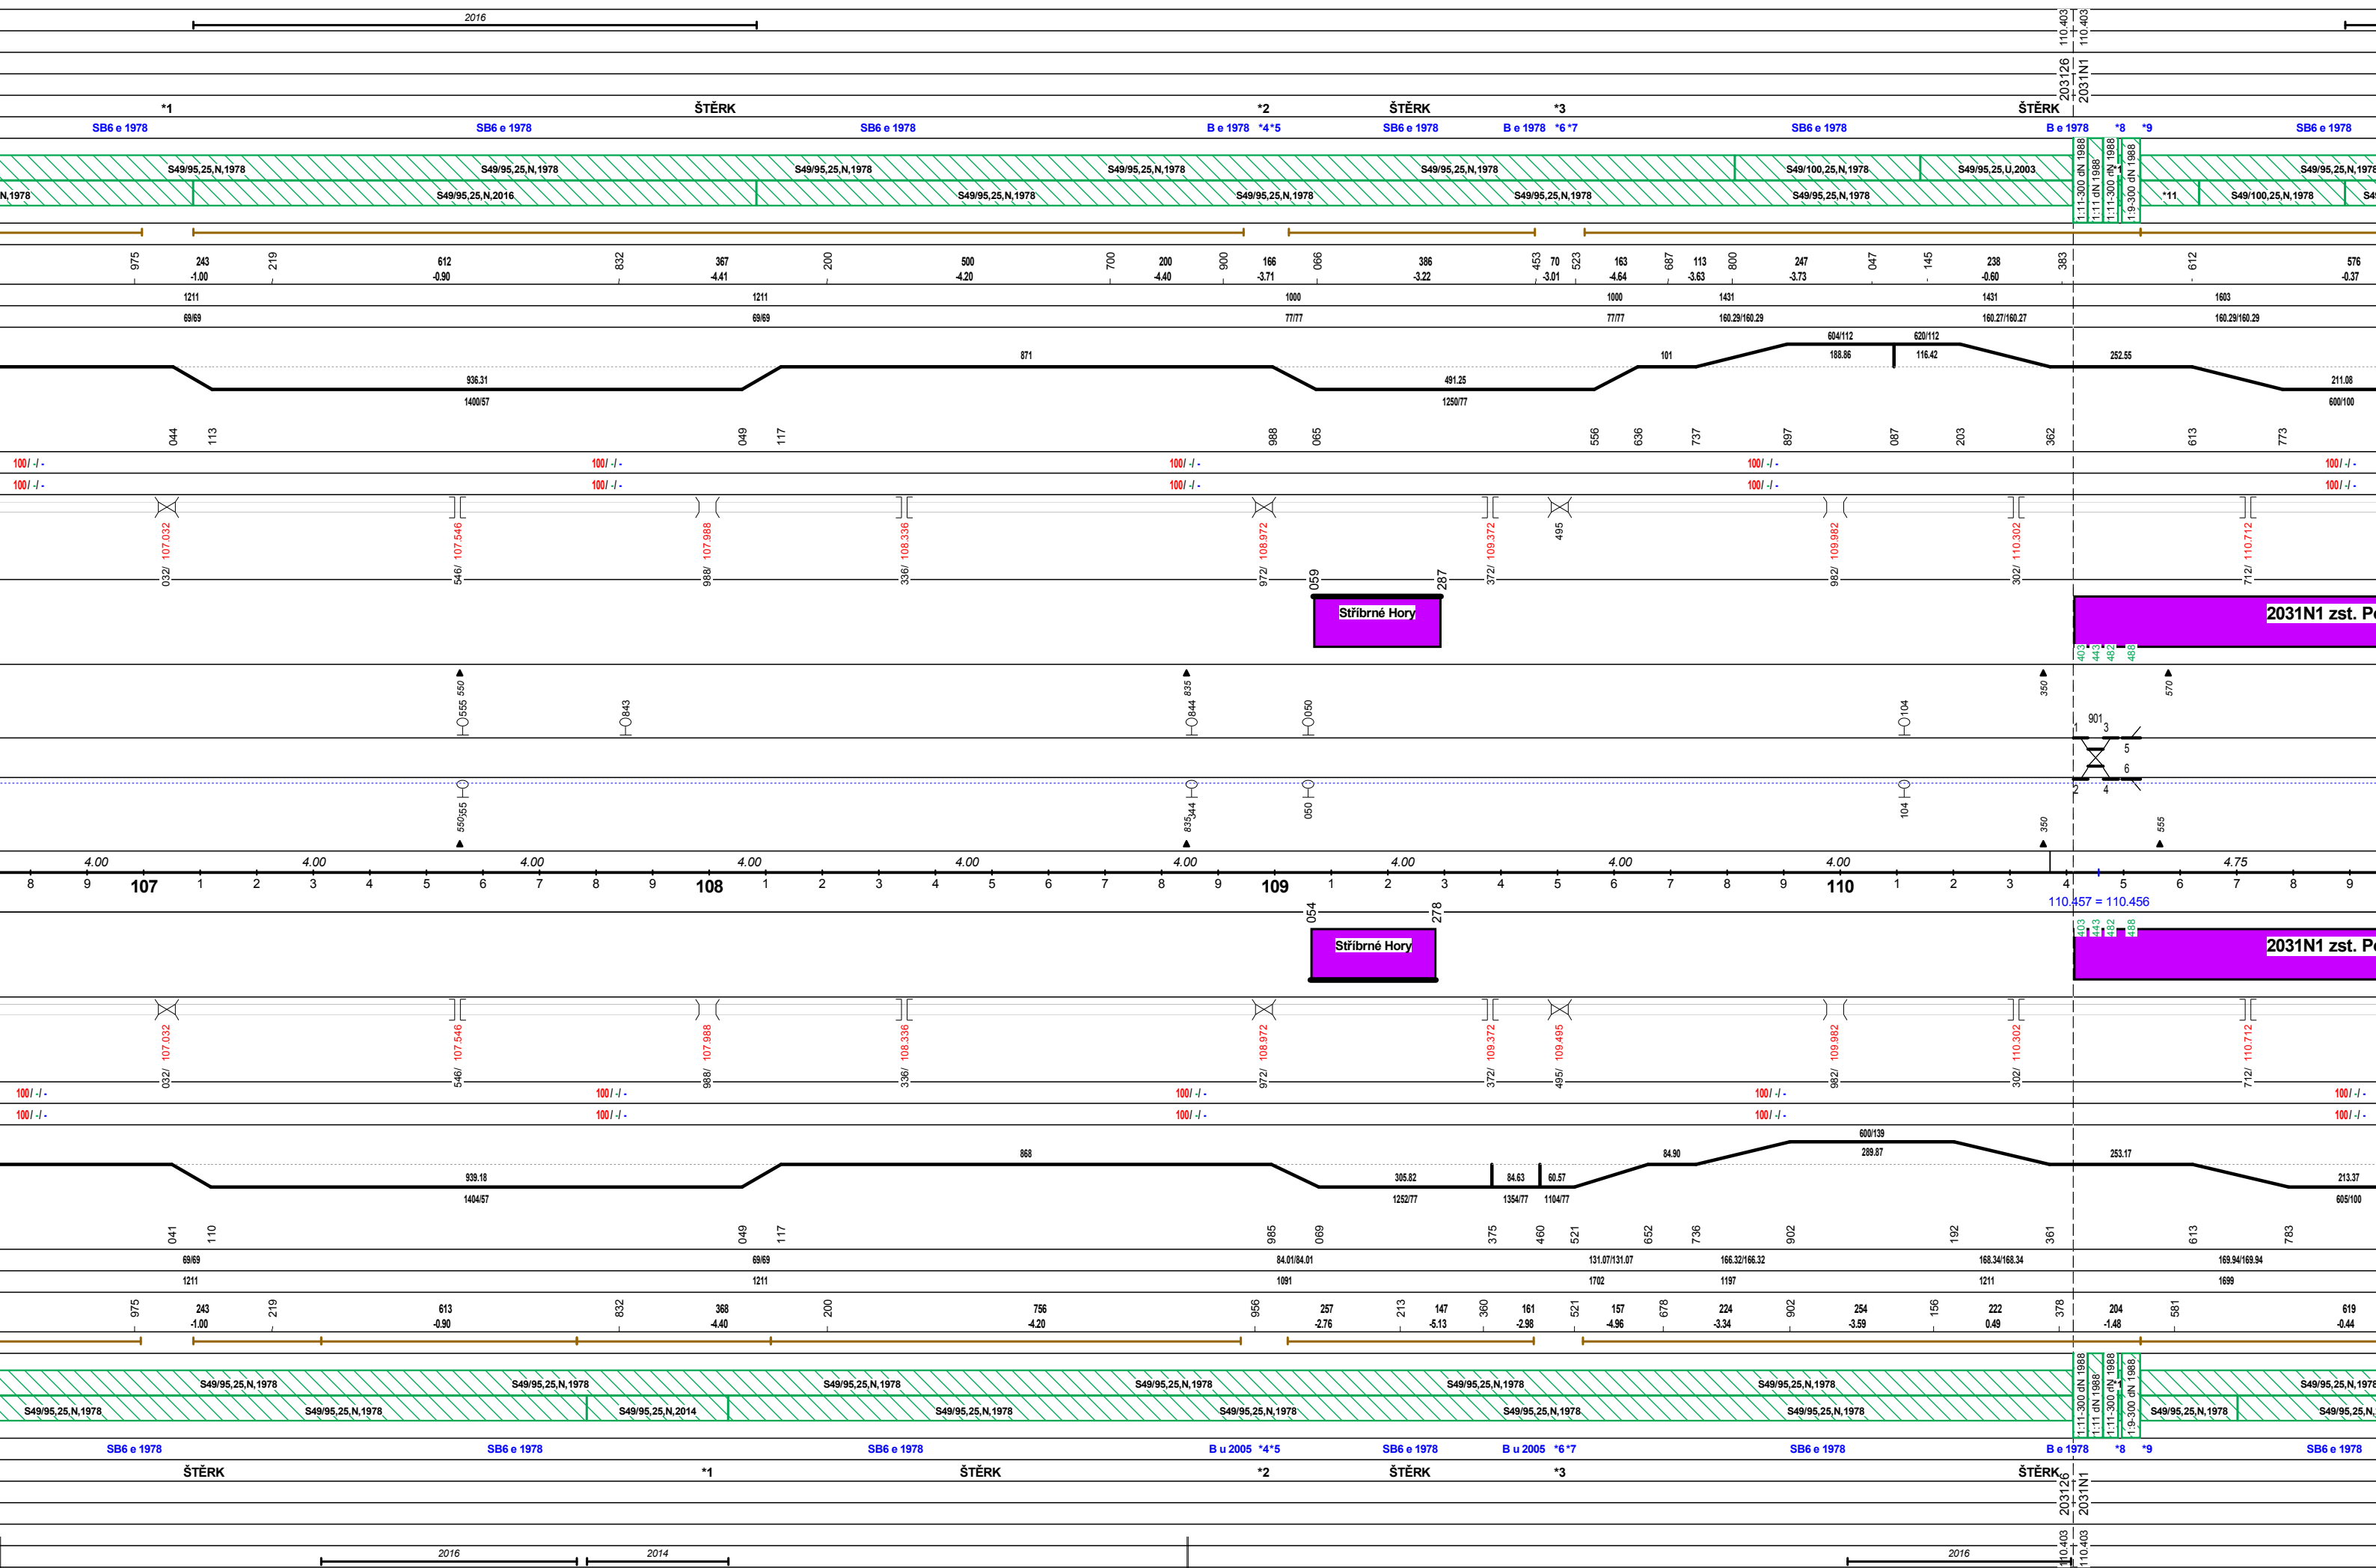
2016

110.403
110.403

203126
2031N1

*1 ŠTĚRK *2 ŠTĚRK *3 ŠTĚRK

SB6 e 1978 SB6 e 1978 SB6 e 1978 B e 1978 *4*5 SB6 e 1978 B e 1978 *6*7 SB6 e 1978 B e 1978 *8 *9 SB6 e 1978

S49/95,25,N,1978 S49/95,25,N,1978 S49/95,25,N,1978 S49/95,25,N,1978 S49/95,25,N,1978 S49/100,25,N,1978 S49/95,25,U,2003 S49/95,25,N,1978
N,1978 S49/95,25,N,2016 S49/95,25,N,1978 S49/95,25,N,1978 S49/95,25,N,1978 S49/95,25,N,1978 *11 S49/100,25,N,1978

1:11-300 dN 1988 1:11 dN 1988 1:11-300 dN 1988 1:9-300 dN 1988

975 243 -1.00 219 612 -0.90 832 367 -4.41 200 500 -4.20 700 200 -4.40 900 166 -3.71 066 386 -3.22 453 70 -3.01 523 163 -4.64 687 113 -3.63 800 247 -3.73 047 145 238 -0.60 383 612 576 -0.37

1211 1211 1000 1000 1431 1431 1603
69/69 69/69 77/77 77/77 160.29/160.29 160.27/160.27 160.29/160.29

604/112 620/112
871 101 188.86 116.42 252.55
936.31 491.25 211.08
1400/57 1250/77 600/100

044 113 049 117 988 065 556 636 737 897 087 203 362 613 773

100/ -/ - 100/ -/ - 100/ -/ - 100/ -/ - 100/ -/ -
100/ -/ - 100/ -/ - 100/ -/ - 100/ -/ - 100/ -/ -

107.032 107.546 107.988 108.336 108.972 109.372 495 109.982 110.302 110.712
032/ 546/ 988/ 336/ 972/ 059 287 372/ 982/ 302/ 712/

Stříbrné Hory
2031N1 zst. Po

403 443 482 488

550 555 843 835 844 050 104 350 570
901 1 3 5 6 2 4
550 555 835 844 050 104 350 555

4.00 4.00 4.00 4.00 4.00 4.00 4.00 4.00 4.00 4.75
8 9 107 1 2 3 4 5 6 7 8 9 108 1 2 3 4 5 6 7 8 9 109 1 2 3 4 5 6 7 8 9 110 1 2 3 4 5 6 7 8 9
110.457 = 110.456

054 278
Stříbrné Hory
403 443 482 488
2031N1 zst. Po

107.032 107.546 107.988 108.336 108.972 109.372 109.495 109.982 110.302 110.712
032/ 546/ 988/ 336/ 972/ 372/ 495/ 982/ 302/ 712/

100/ -/ - 100/ -/ - 100/ -/ - 100/ -/ - 100/ -/ -
100/ -/ - 100/ -/ - 100/ -/ - 100/ -/ - 100/ -/ -

600/139
868 84.90 289.87 253.17
939.18 305.82 84.63 60.57 213.37
1404/57 1252/77 1354/77 1104/77 605/100

041 110 049 117 985 069 375 460 521 652 736 902 192 361 613 783

69/69 69/69 84.01/84.01 131.07/131.07 166.32/166.32 168.34/168.34 169.94/169.94
1211 1211 1091 1702 1197 1211 1699

975 243 -1.00 219 613 -0.90 832 368 -4.40 200 756 -4.20 956 257 -2.76 213 147 -5.13 360 161 -2.98 521 157 -4.96 678 224 -3.34 902 254 -3.59 156 222 0.49 378 204 -1.48 581 619 -0.44

S49/95,25,N,1978 S49/95,25,N,1978 S49/95,25,N,1978 S49/95,25,N,1978 S49/95,25,N,1978 S49/95,25,N,1978 S49/95,25,N,1978
S49/95,25,N,1978 S49/95,25,N,1978 S49/95,25,N,2014 S49/95,25,N,1978 S49/95,25,N,1978 S49/95,25,N,1978 S49/95,25,N,1978 S49/95,25,N,1978 S49/95,25,N,

1:11-300 dN 1988 1:11-300 dN 1988 1:9-300 dN 1988 *1

SB6 e 1978 SB6 e 1978 SB6 e 1978 B u 2005 *4*5 SB6 e 1978 B u 2005 *6*7 SB6 e 1978 B e 1978 *8 *9 SB6 e 1978

ŠTĚRK *1 ŠTĚRK *2 ŠTĚRK *3 ŠTĚRK

203126
2031N1

2016 2014 2016
110.403
110.403